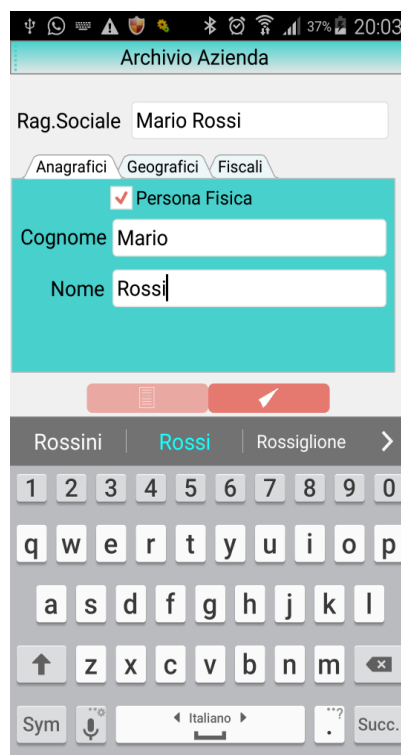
37% 20:03

Archivio Azienda

Rag.Sociale Mario Rossi

Anagrafici Geografici Fiscali

Persona Fisica

Cognome Mario

Nome Rossi

Rossini Rossi Rossiglione

1 2 3 4 5 6 7 8 9 0

q w e r t y u i o p

a s d f g h j k l

z x c v b n m

Sym Italiano Succ.